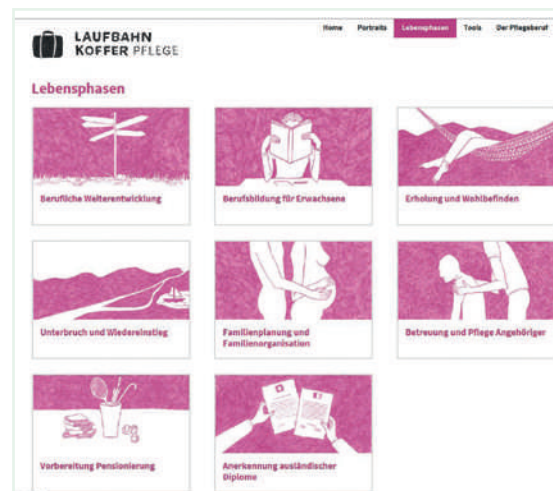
LAUFBAHN KOFFER PFLEGE

Home Portraits Lebensphasen Tools Der Pflegeberuf

Lebensphasen

Berufliche Weiterentwicklung

Berufsbildung für Erwachsene

Erholung und Wohlbefinden

Unterbruch und Wiedereinstieg

Familienplanung und Familienorganisation

Betreuung und Pflege Angehöriger

Vorbereitung Pensionierung

Anerkennung ausländischer Diplome